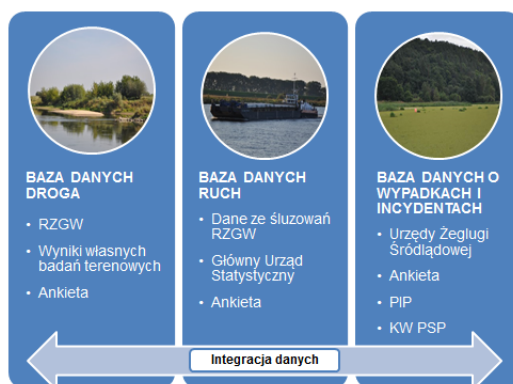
BAZA DANYCH DROGA

- RZGW
- Wyniki własnych badań terenowych
- Ankieta

BAZA DANYCH RUCH

- Dane ze śluzowań RZGW
- Główny Urząd Statystyczny
- Ankieta

BAZA DANYCH O WYPADKACH I INCYDENTACH

- Urzędy Żeglugi Śródlądowej
- Ankieta
- PIP
- KW PSP

Integracja danych